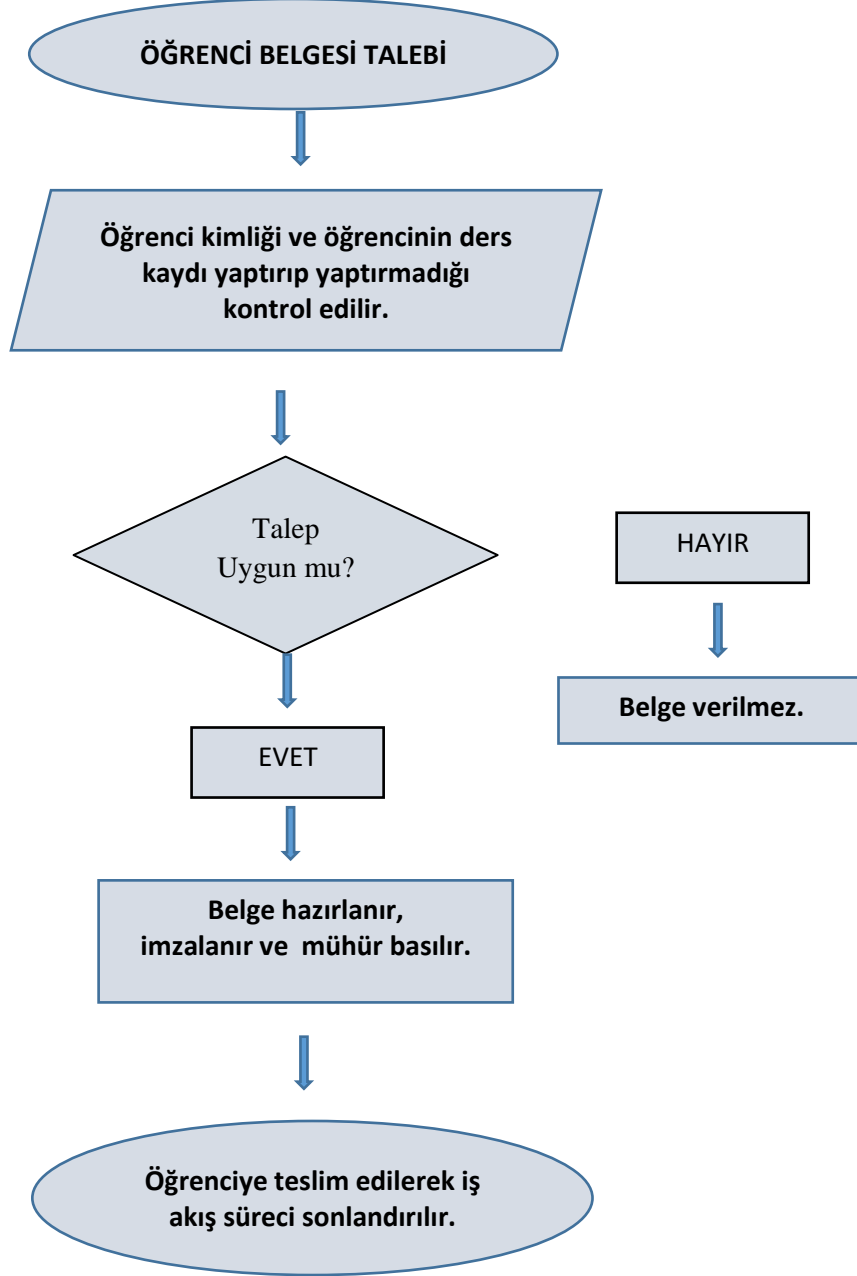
ÖĞRENCİ BELGESİ TALEBİ

Öğrenci kimliği ve öğrencinin ders kaydı yaptırıp yaptırmadığı kontrol edilir.

Talep Uygun mu?

HAYIR

Belge verilmez.

EVET

Belge hazırlanır, imzalanır ve mühür basılır.

Öğrenciye teslim edilerek iş akış süreci sonlandırılır.